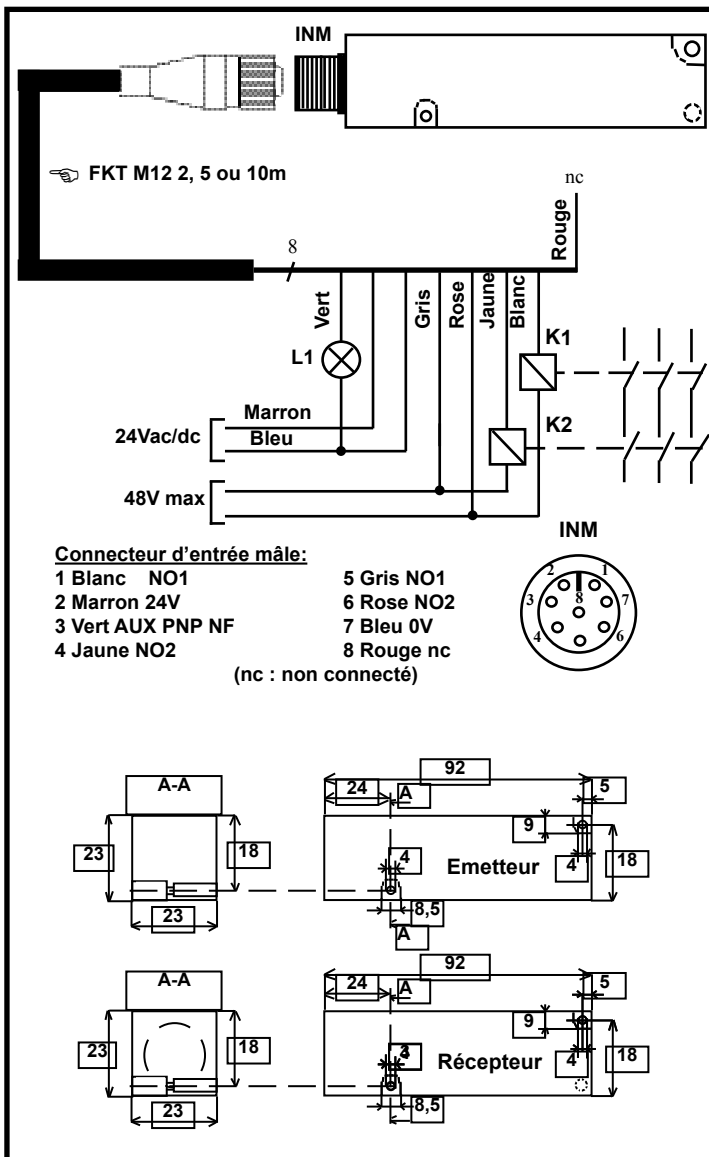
INM

☜ FKT M12 2, 5 ou 10m

nc

Rouge

8

Vert

Gris

Rose

Jaune

Blanc

K1

L1

Marron

24Vac/dc

Bleu

K2

48V max

INM

Connecteur d'entrée mâle:
1 Blanc NO1
2 Marron 24V
3 Vert AUX PNP NF
4 Jaune NO2

5 Gris NO1
6 Rose NO2
7 Bleu 0V
8 Rouge nc

(nc : non connecté)

2 1 3 8 7 4 6

A-A

23

18

23

92

24

A

5

9

4

Emetteur

4

18

8,5

A

A-A

23

18

23

92

24

A

5

9

4

Récepteur

4

18

8,5